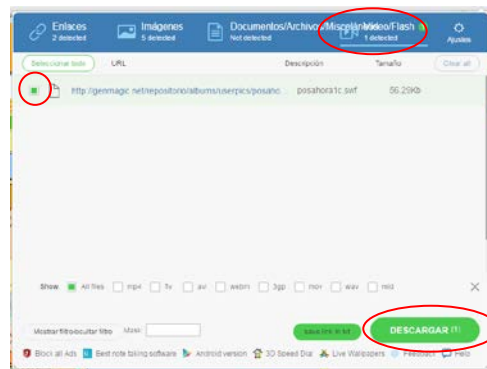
Enlaces
2 detected

Imágenes
5 detected

Documentos/Archivos/Misceláneo
Not detected

Video/Flash
1 detected

Ajustes

Seleccionar todo | URL | Descripción | Tamaño | Clear all

http://genmagic.net/repositorio/albums/userpics/posaho... | posahora1c.swf | 56.29Kb

Show | All files | mp4 | flv | avi | webm | 3gp | mov | wav | m4a

Mostrar filtro/ocultar filtro | Mask:

Save link to txt

DESCARGAR (1)

Block all Ads | Best note taking software | Android version | 3D Speed Dial | Live Wallpapers | Feedback | Help